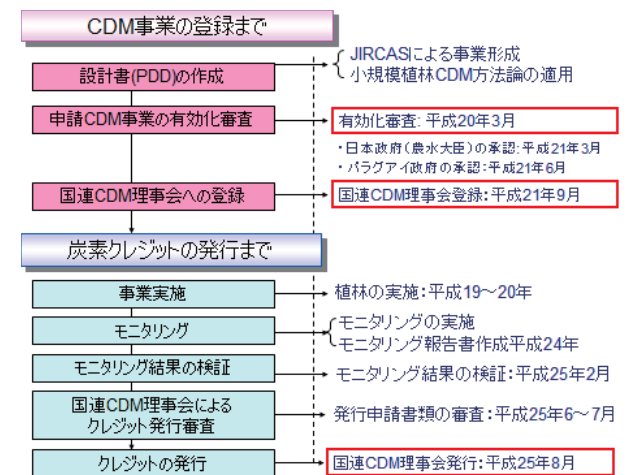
CDM事業の登録まで

設計書(PDD)の作成

JIRCASによる事業形成
小規模植林CDM方法論の適用

申請CDM事業の有効化審査

有効化審査: 平成20年3月

・日本政府（農水大臣）の承認: 平成21年3月
・パラグアイ政府の承認: 平成21年6月

国連CDM理事会への登録

国連CDM理事会登録: 平成21年9月

炭素クレジットの発行まで

事業実施

植林の実施: 平成19～20年

モニタリング

モニタリングの実施
モニタリング報告書作成平成24年

モニタリング結果の検証

モニタリング結果の検証: 平成25年2月

国連CDM理事会による
クレジット発行審査

発行申請書類の審査: 平成25年6～7月

クレジットの発行

国連CDM理事会発行: 平成25年8月